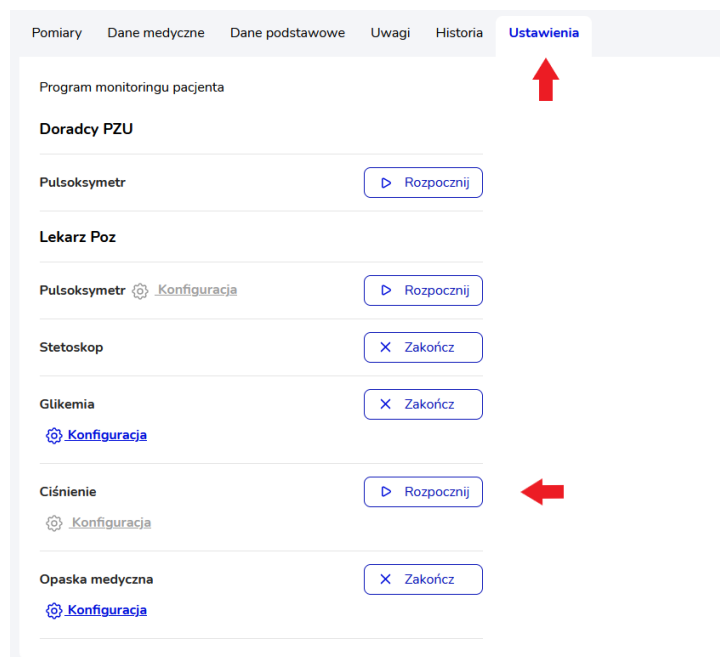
Pomiary Dane medyczne Dane podstawowe Uwagi Historia Ustawienia

Program monitoringu pacjenta

Doradcy PZU

Pulsoksymetr

Rozpocznij

Lekarz Poz

Pulsoksymetr Konfiguracja

Rozpocznij

Stetoskop

Zakończ

Glikemia

Zakończ

Konfiguracja

Ciśnienie

Rozpocznij

Konfiguracja

Opaska medyczna

Zakończ

Konfiguracja